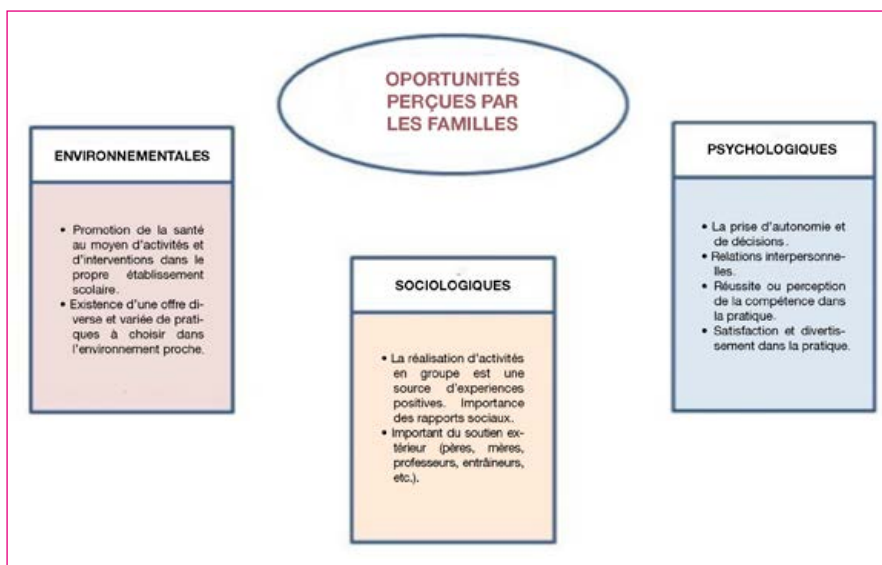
OPORTUNITÉS PERÇUES PAR LES FAMILLES

ENVIRONNEMENTALES

• Promotion de la santé au moyen d'activités et d'interventions dans le propre établissement scolaire.
• Existence d'une offre diverse et variée de pratiques à choisir dans l'environnement proche.

SOCIOLOGIQUES

• La réalisation d'activités en groupe est une source d'experiences positives. Importance des rapports sociaux.
• Important du soutien extérieur (pères, mères, professeurs, entraîneurs, etc.).

PSYCHOLOGIQUES

• La prise d'autonomie et de décisions.
• Relations interpersonnelles.
• Réussite ou perception de la compétence dans la pratique.
• Satisfaction et divertissement dans la pratique.